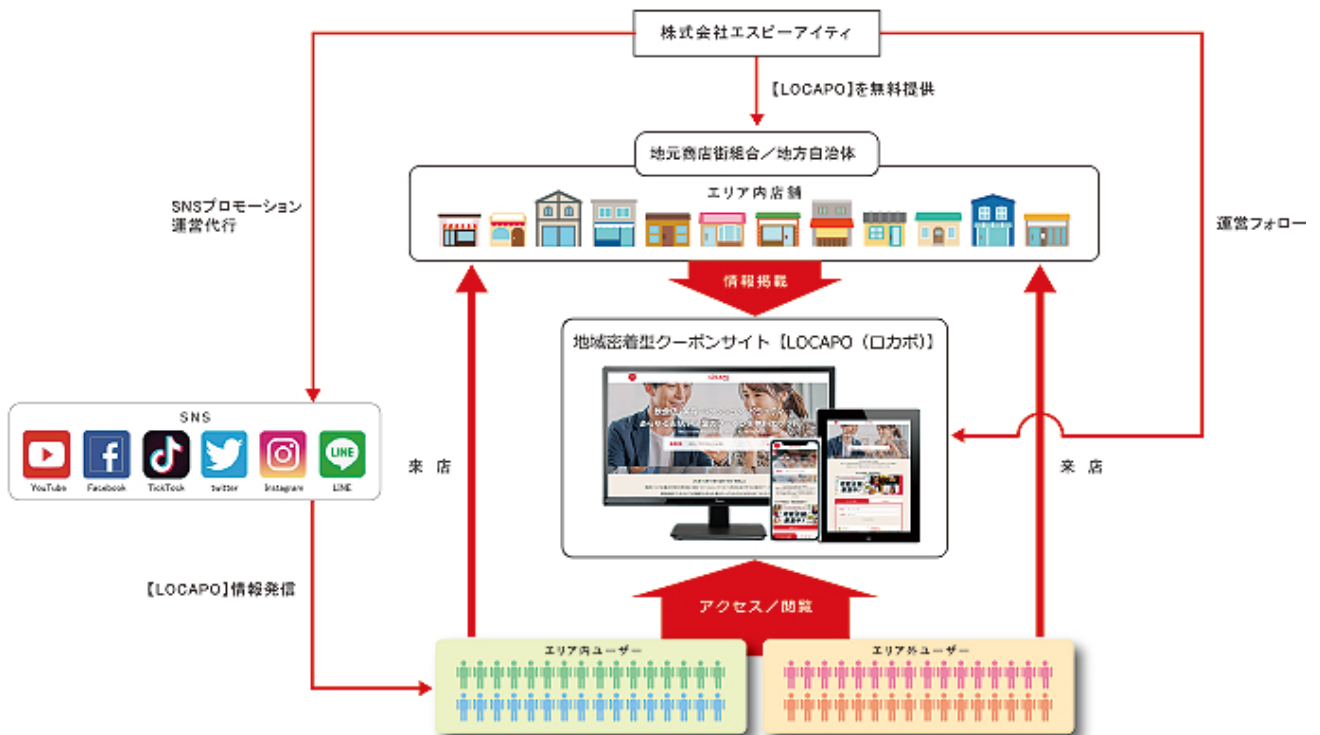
株式会社エスピーアイティ

【LOCAPO】を無料提供

地元商店街組合／地方自治体

エリア内店舗

SNSプロモーション
運営代行

運営フォロー

情報掲載

地域密着型クーポンサイト【LOCAPO（ロカポ）】

SNS

YouTube Facebook TickTock twitter Instagram LINE

来店

来店

【LOCAPO】情報発信

アクセス／閲覧

エリア内ユーザー

エリア外ユーザー